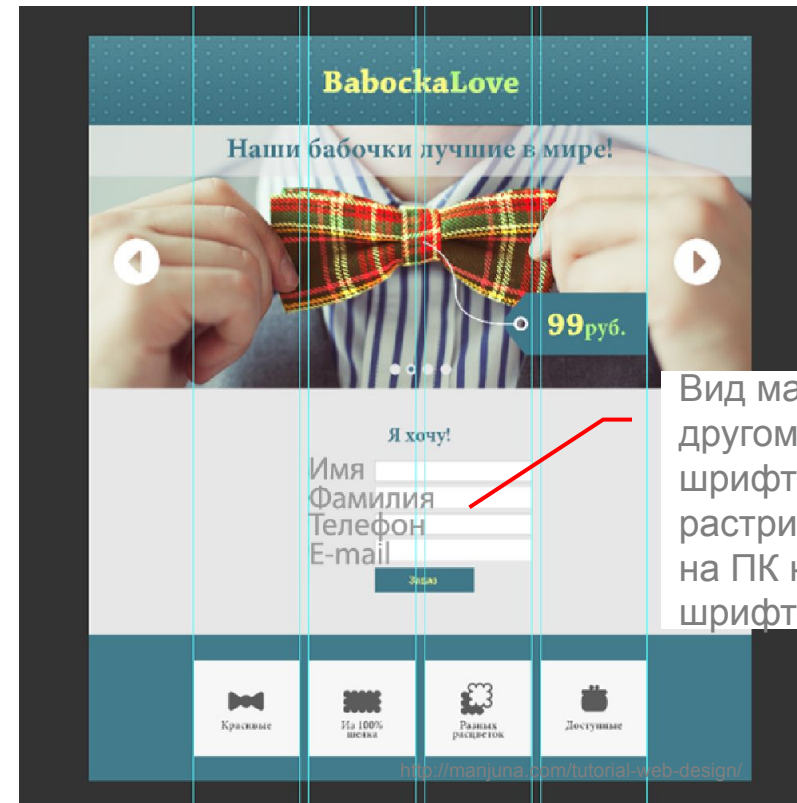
BabockaLove

Наши бабочки лучшие в мире!

99руб.

Я хочу!

Имя
Фамилия
Телефон
E-mail

Заказ

Красивые

Из 100% шелка

Разных расцветок

Доступные

Вид ма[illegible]
другом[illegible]
шрифт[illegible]
растри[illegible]
на ПК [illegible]
шрифт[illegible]

http://manjuna.com/tutorial-web-design/